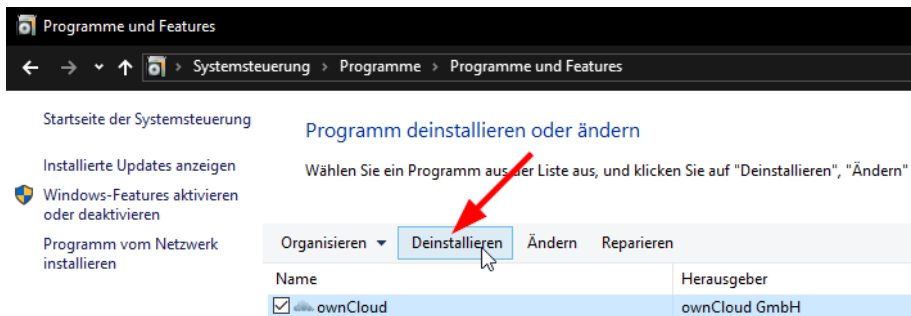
Programme und Features

Systemsteuerung › Programme › Programme und Features

Startseite der Systemsteuerung

Installierte Updates anzeigen

Windows-Features aktivieren oder deaktivieren

Programm vom Netzwerk installieren

Programm deinstallieren oder ändern

Wählen Sie ein Programm aus der Liste aus, und klicken Sie auf "Deinstallieren", "Ändern"

Organisieren ▾ Deinstallieren Ändern Reparieren

| Name | Herausgeber |
|---|---|
| ownCloud | ownCloud GmbH |